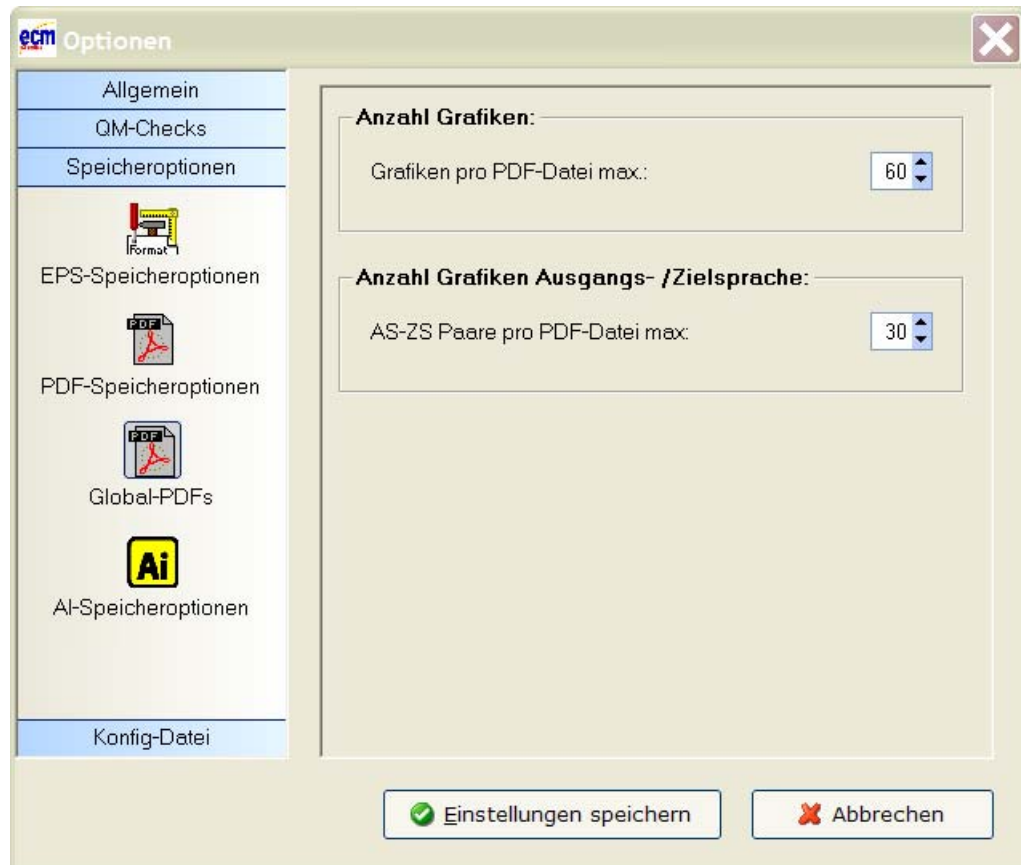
ecm Optionen

Allgemein
QM-Checks
Speicheroptionen
Format
EPS-Speicheroptionen
PDF
PDF-Speicheroptionen
PDF
Global-PDFs
Ai
AI-Speicheroptionen
Konfig-Datei

Anzahl Grafiken:
Grafiken pro PDF-Datei max.: 60

Anzahl Grafiken Ausgangs- /Zielsprache:
AS-ZS Paare pro PDF-Datei max: 30

Einstellungen speichern
Abbrechen